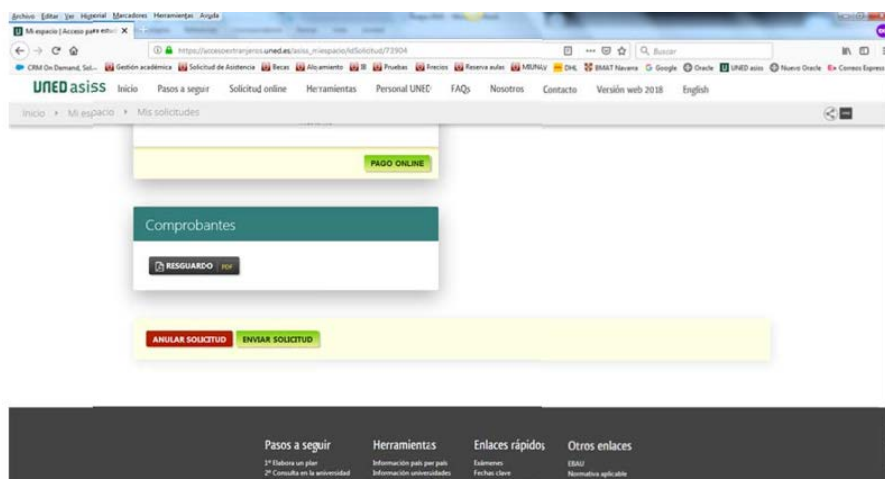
Archivo Editar Ver Historial Marcadores Herramientas Ayuda
Mi espacio | Acceso para estud ×
https://accesoextranjeros.uned.es/asiss_miespacio/idSolicitud/73904
Buscar
CRM On Demand, Sol... Gestión académica Solicitud de Asistencia Becas Alojamiento Pruebas Precios Reserva aulas MIUNU DHL BMAT Navarra Google Oracle UNED asiss Nuevo Oracle Correos Express

UNED asiss Inicio Pasos a seguir Solicitud online Herramientas Personal UNED FAQs Nosotros Contacto Versión web 2018 English

Inicio › Mi espacio › Mis solicitudes

PAGO ONLINE

Comprobantes

RESGUARDO PDF

ANULAR SOLICITUD ENVIAR SOLICITUD

Pasos a seguir
1º Elabora un plan
2º Consulta en la universidad

Herramientas
Información país por país
Información universidades

Enlaces rápidos
Exámenes
Fechas clave

Otros enlaces
EBAU
Normativa aplicable